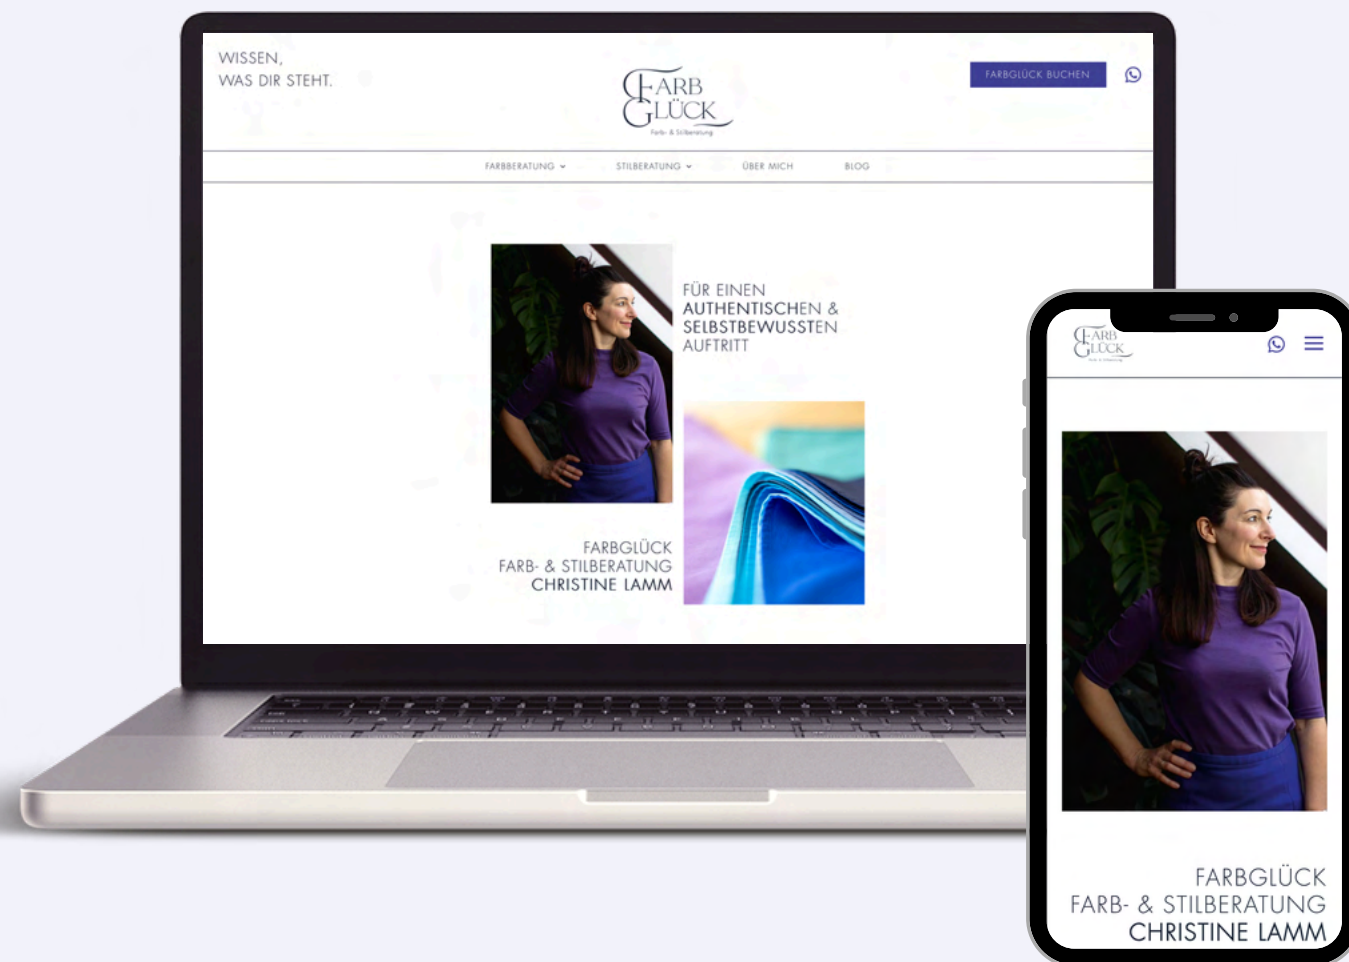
WISSEN,
WAS DIR STEHT.

FARB GLÜCK
Farb- & Stilberatung

FARBGLÜCK BUCHEN

FARBBERATUNG STILBERATUNG ÜBER MICH BLOG

FÜR EINEN AUTHENTISCHEN & SELBSTBEWUSSTEN AUFTRITT

FARBGLÜCK
FARB- & STILBERATUNG
CHRISTINE LAMM

FARB GLÜCK
Farb- & Stilberatung

FARBGLÜCK
FARB- & STILBERATUNG
CHRISTINE LAMM